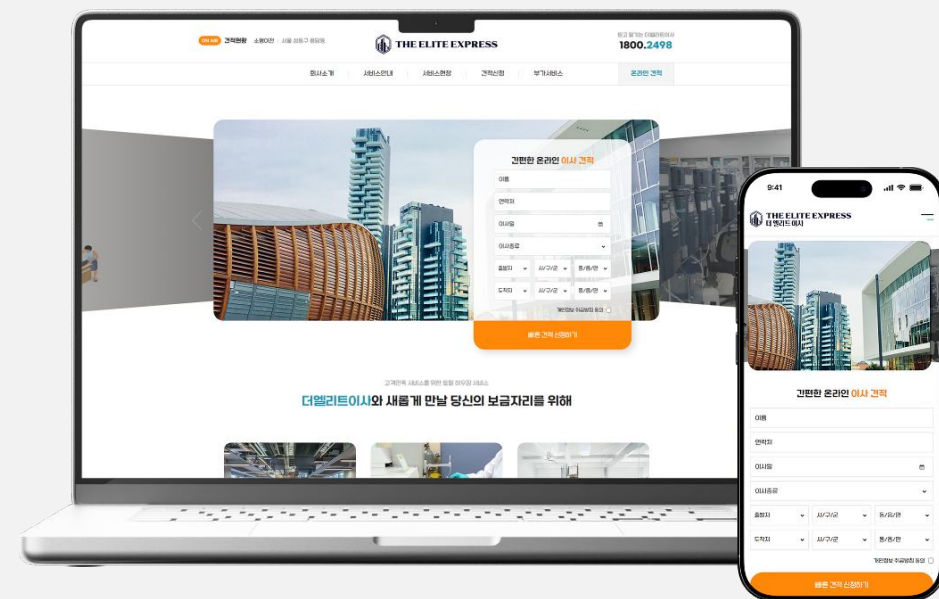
ON AIR 견적현황 소형이전 · 서울 성동구 응봉동

THE ELITE EXPRESS

믿고 맡기는 더엘리트이사
1800.2498

회사소개 서비스안내 서비스현장 견적신청 부가서비스 온라인 견적

간편한 온라인 이사 견적

이름

연락처

이사일

이사종류

출발지 시/구/군 동/읍/면

도착지 시/구/군 동/읍/면

개인정보 취급방침 동의

빠른 견적 신청하기

고객만족 서비스를 위한 정직 이우의 서비스

더엘리트이사와 새롭게 만날 당신의 보금자리를 위해

9:41

THE ELITE EXPRESS
더 엘리트 이사

간편한 온라인 이사 견적

이름

연락처

이사일

이사종류

출발지 시/구/군 동/읍/면

도착지 시/구/군 동/읍/면

개인정보 취급방침 동의

빠른 견적 신청하기